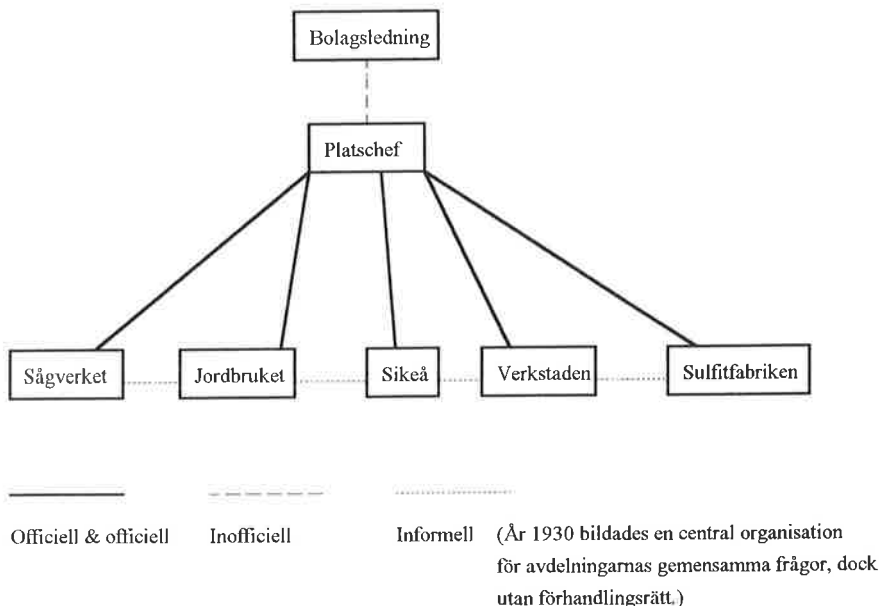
Bolagsledning

Platschef

Sågverket

Jordbruket

Sikeå

Verkstaden

Sulfitfabriken

Officiell & officiell

Inofficiell

Informell (År 1930 bildades en central organisation för avdelningarnas gemensamma frågor, dock utan förhandlingsrätt.)